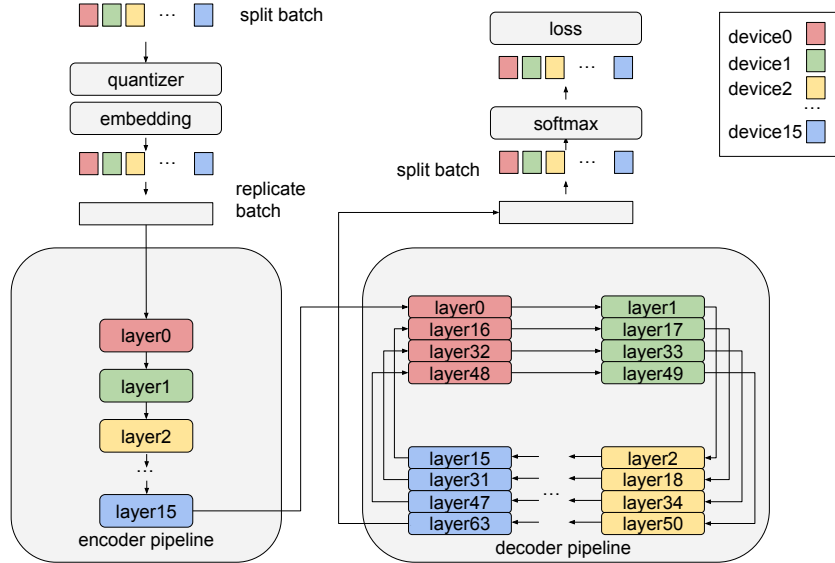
... split batch

quantizer

embedding

...

replicate batch

layer0

layer1

layer2

...

layer15

encoder pipeline

loss

...

softmax

split batch

...

device0

device1

device2

...

device15

layer0
layer16
layer32
layer48

layer1
layer17
layer33
layer49

layer15
layer31
layer47
layer63

...

layer2
layer18
layer34
layer50

decoder pipeline